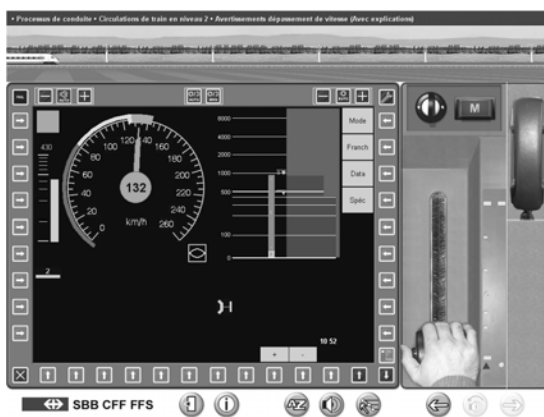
• Processus de conduite • Circulations de train en niveau 2 • Avertissements dépassement de vitesse (Avec explications)

430

20 40 60 80 100 120 140 160 180 200 220 240 260 0

132

km/h

2

8000
4000
2000
1000
500

100

0

Mode
Franch
Data
Spéc

+ -

10 52

M

SBB CFF FFS